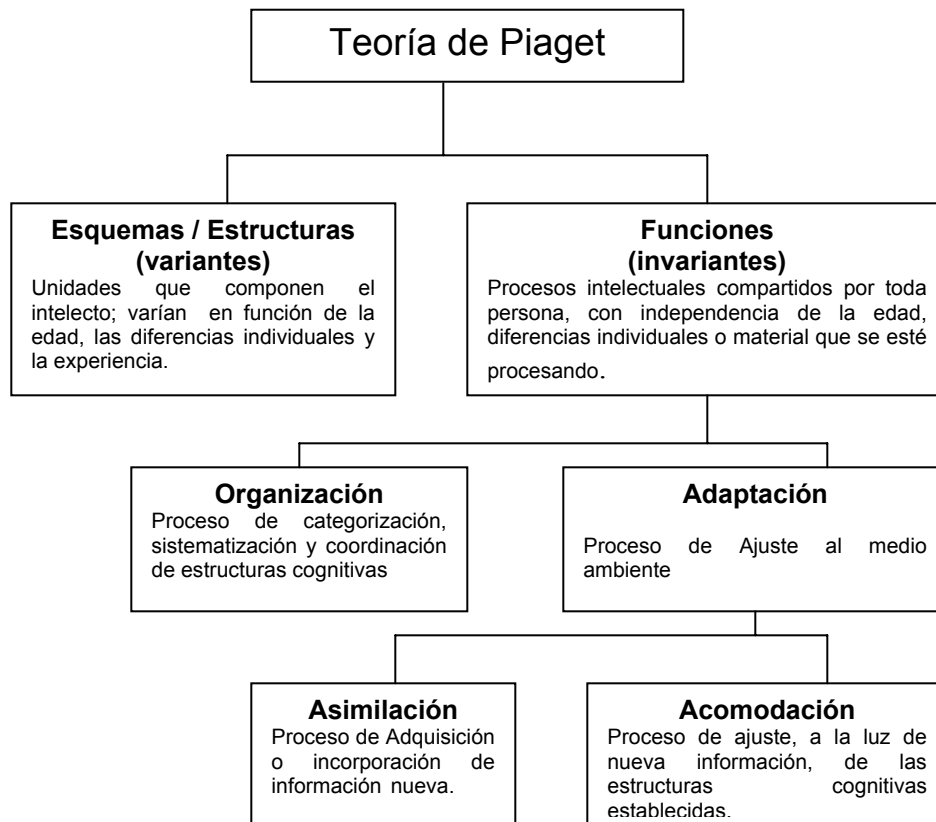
Teoría de Piaget

Esquemas / Estructuras (variantes)
Unidades que componen el intelecto; varían en función de la edad, las diferencias individuales y la experiencia.

Funciones (invariantes)
Procesos intelectuales compartidos por toda persona, con independencia de la edad, diferencias individuales o material que se esté procesando.

Organización
Proceso de categorización, sistematización y coordinación de estructuras cognitivas

Adaptación
Proceso de Ajuste al medio ambiente

Asimilación
Proceso de Adquisición o incorporación de información nueva.

Acomodación
Proceso de ajuste, a la luz de nueva información, de las estructuras cognitivas establecidas.